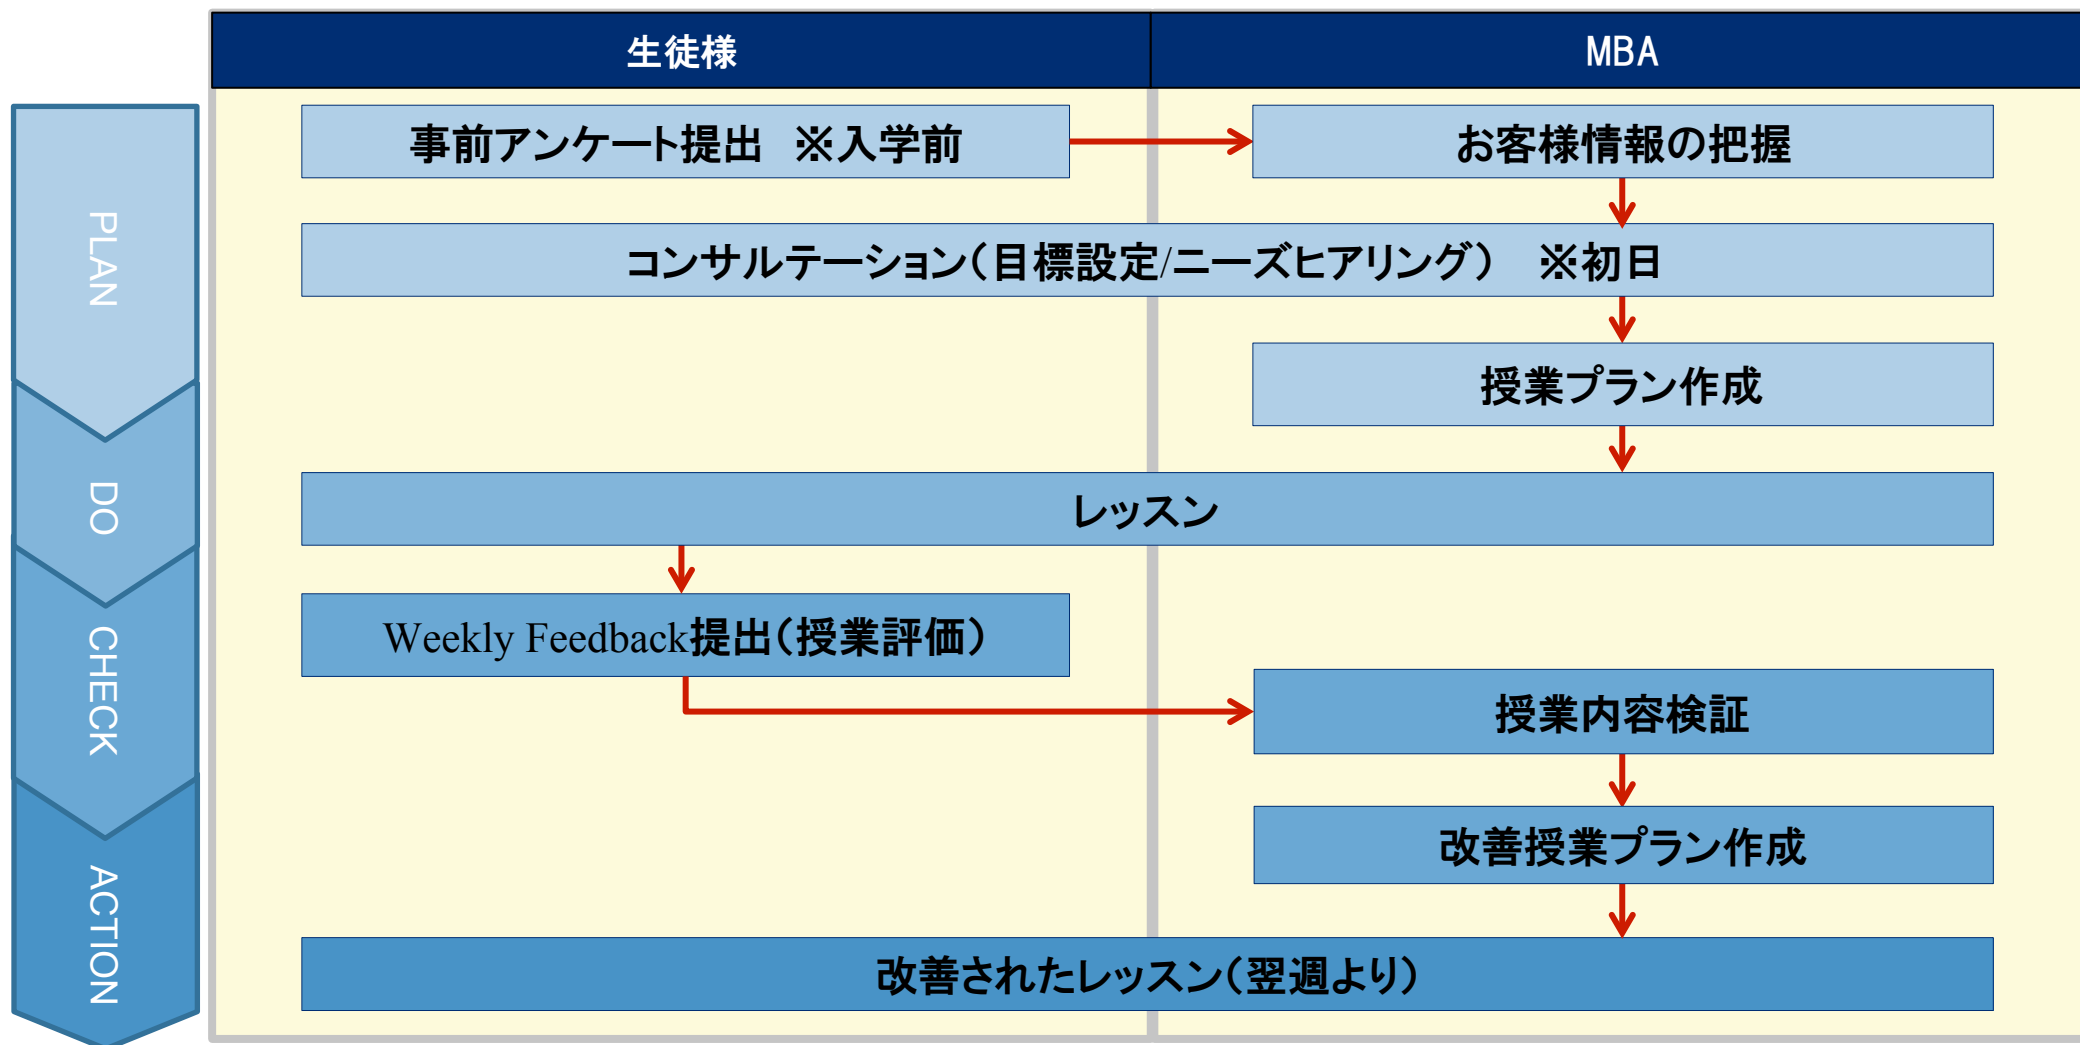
PLAN

DO

CHECK

ACTION

| 生徒様 | MBA |
|---|---|

事前アンケート提出　※入学前

お客様情報の把握

コンサルテーション（目標設定/ニーズヒアリング）　※初日

授業プラン作成

レッスン

Weekly Feedback提出（授業評価）

授業内容検証

改善授業プラン作成

改善されたレッスン（翌週より）